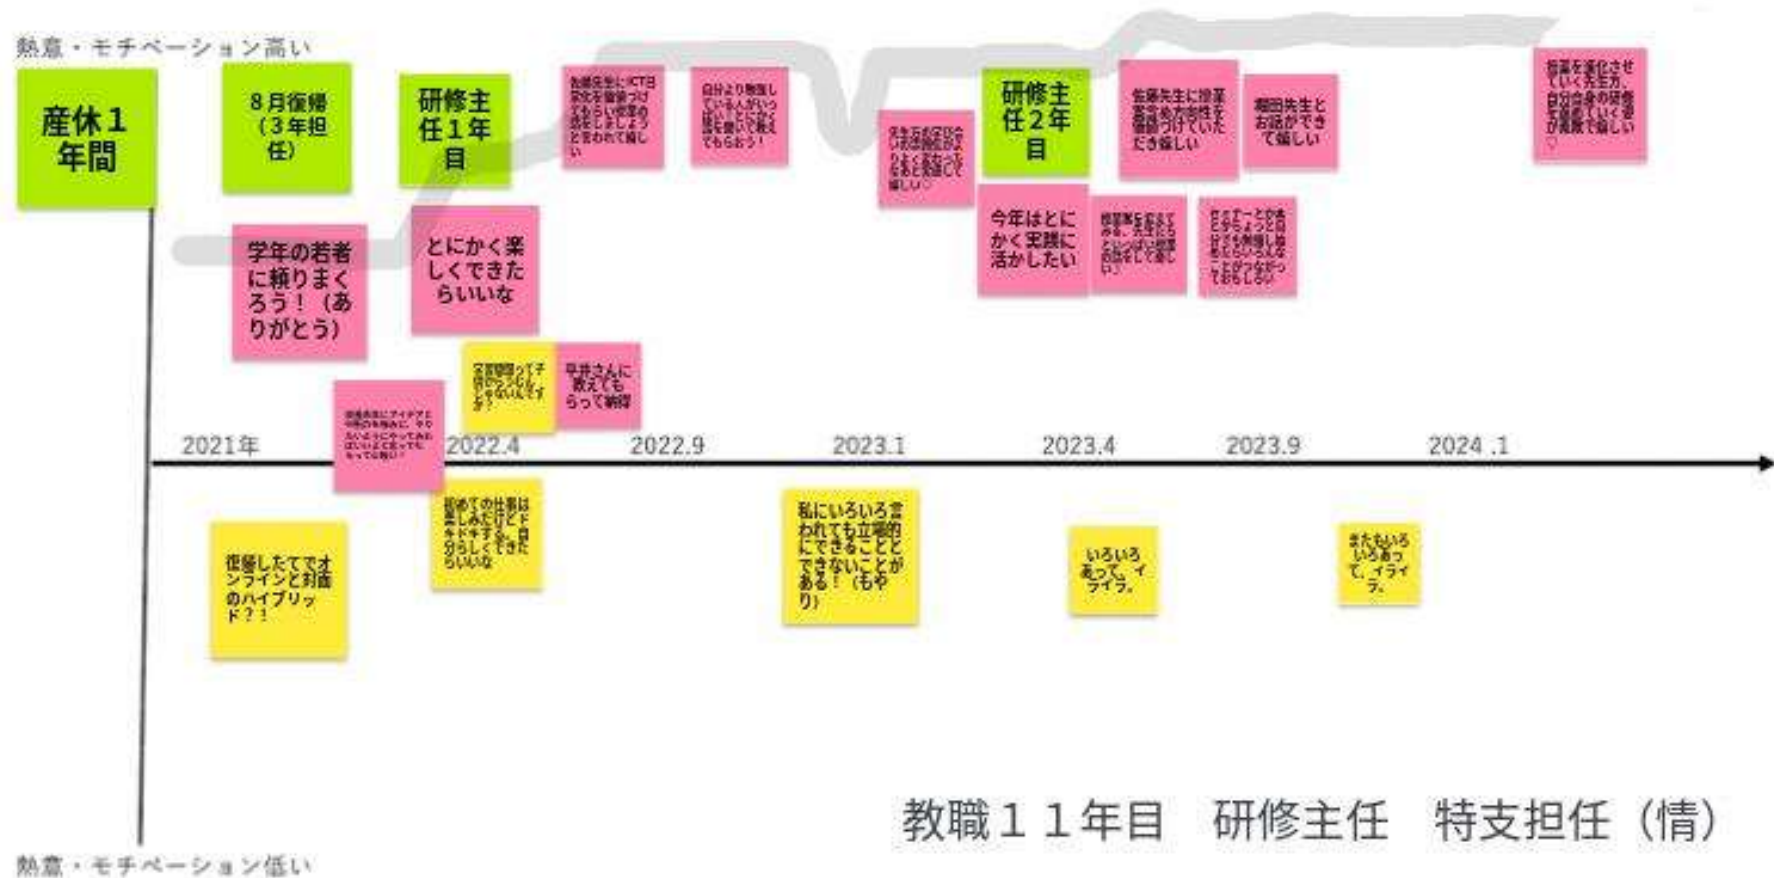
熱意・モチベーション高い

産休1年間

8月復帰（3年担任）

研修主任1年目

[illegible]

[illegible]

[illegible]

研修主任2年目

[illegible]

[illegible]

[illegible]

学年の若者に頼りまくろう！（ありがとう）

とにかく楽しくできたらいいな

今年はとにかく実践に活かしたい

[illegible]

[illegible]

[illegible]

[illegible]

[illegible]

2021年　2022.4　2022.9　2023.1　2023.4　2023.9　2024.1

復帰したてでオンラインと対面のハイブリッド？！

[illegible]

私にいろいろ言われても立場的にできることとできないことがある！（もやり）

いろいろあって、イライラ。

またもいろいろあって、イライラ。

教職11年目　研修主任　特支担任（情）

熱意・モチベーション低い